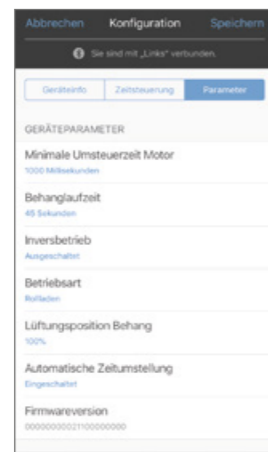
Abbrechen Konfiguration Speichern

Sie sind mit „Links" verbunden.

Geräteinfo Zeitsteuerung Parameter

GERÄTEPARAMETER

Minimale Umsteuerzeit Motor
1000 Millisekunden

Behanglaufzeit
45 Sekunden

Inversbetrieb
Ausgeschaltet

Betriebsart
Rollladen

Lüftungsposition Behang
100%

Automatische Zeitumstellung
Eingeschaltet

Firmwareversion
000000000021000000000